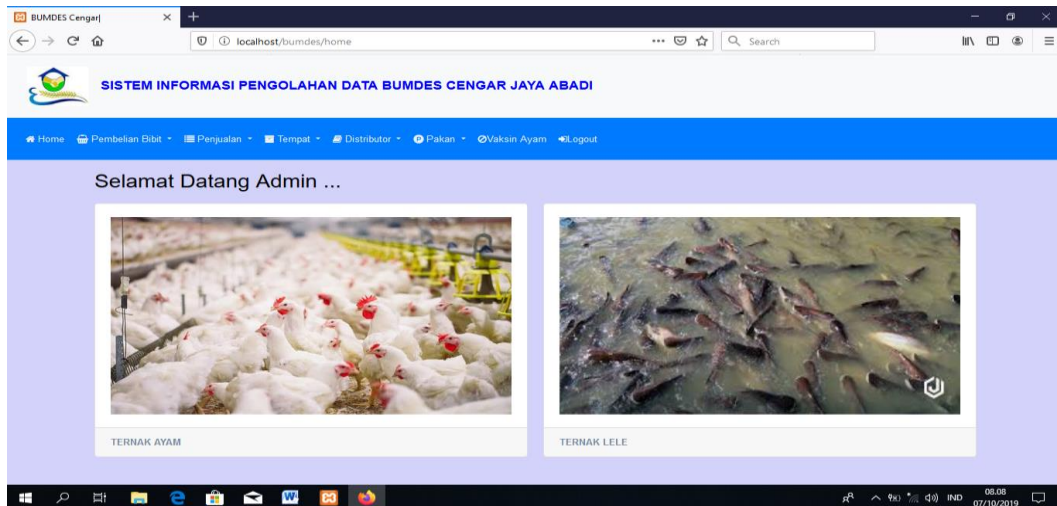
BUMDES Cengar|

localhost/bumdes/home

Search

SISTEM INFORMASI PENGOLAHAN DATA BUMDES CENGAR JAYA ABADI

Home Pembelian Bibit Penjualan Tempat Distributor Pakan Vaksin Ayam Logout

Selamat Datang Admin ...

TERNAK AYAM

TERNAK LELE

IND 08.08 07/10/2019